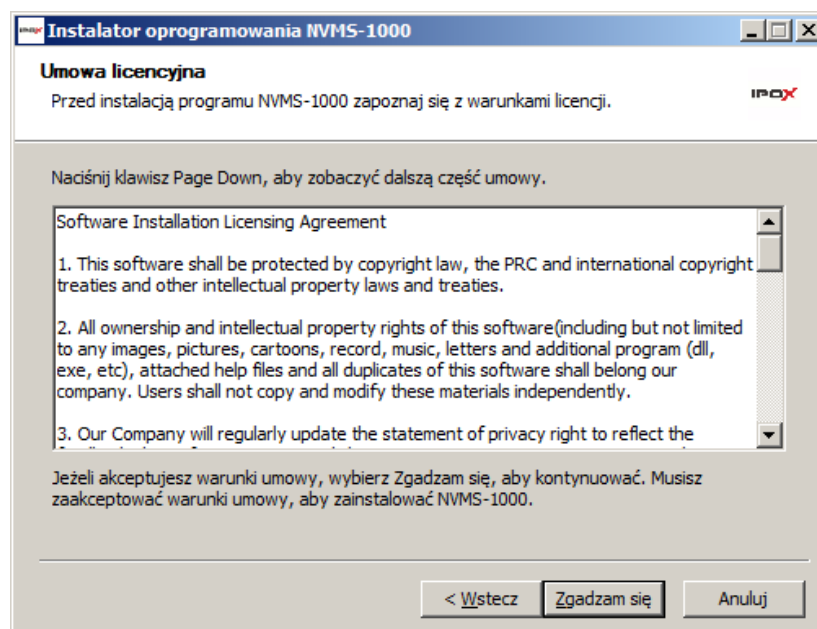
Instalator oprogramowania NVMS-1000

Umowa licencyjna

Przed instalacją programu NVMS-1000 zapoznaj się z warunkami licencji.

IPOX

Naciśnij klawisz Page Down, aby zobaczyć dalszą część umowy.

Software Installation Licensing Agreement

1. This software shall be protected by copyright law, the PRC and international copyright treaties and other intellectual property laws and treaties.

2. All ownership and intellectual property rights of this software(including but not limited to any images, pictures, cartoons, record, music, letters and additional program (dll, exe, etc), attached help files and all duplicates of this software shall belong our company. Users shall not copy and modify these materials independently.

3. Our Company will regularly update the statement of privacy right to reflect the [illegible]

Jeżeli akceptujesz warunki umowy, wybierz Zgadzam się, aby kontynuować. Musisz zaakceptować warunki umowy, aby zainstalować NVMS-1000.

< Wstecz | Zgadzam się | Anuluj